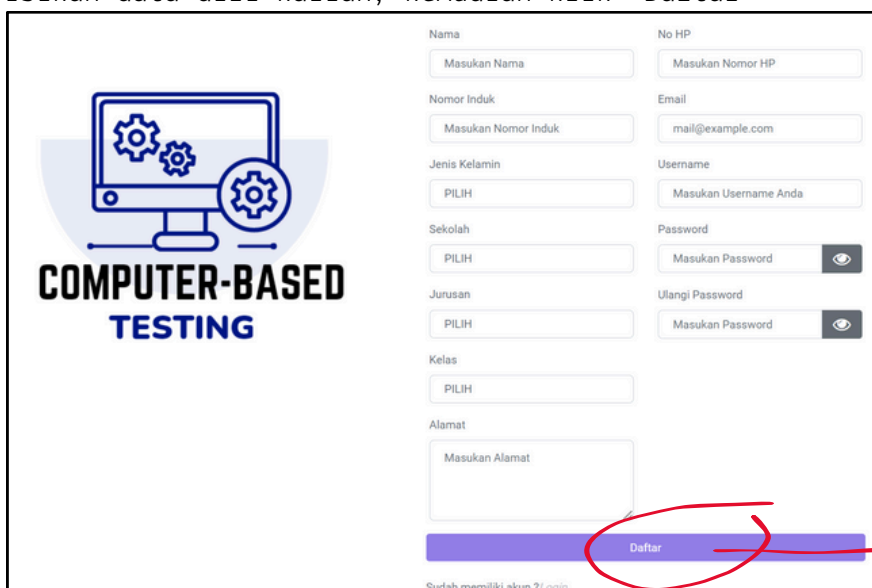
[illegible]

COMPUTER-BASED
TESTING

Nama
Masukan Nama

No HP
Masukan Nomor HP

Nomor Induk
Masukan Nomor Induk

Email
mail@example.com

Jenis Kelamin
PILIH

Username
Masukan Username Anda

Sekolah
PILIH

Password
Masukan Password

Jurusan
PILIH

Ulangi Password
Masukan Password

Kelas
PILIH

Alamat
Masukan Alamat

Daftar

Sudah memiliki akun ? Login